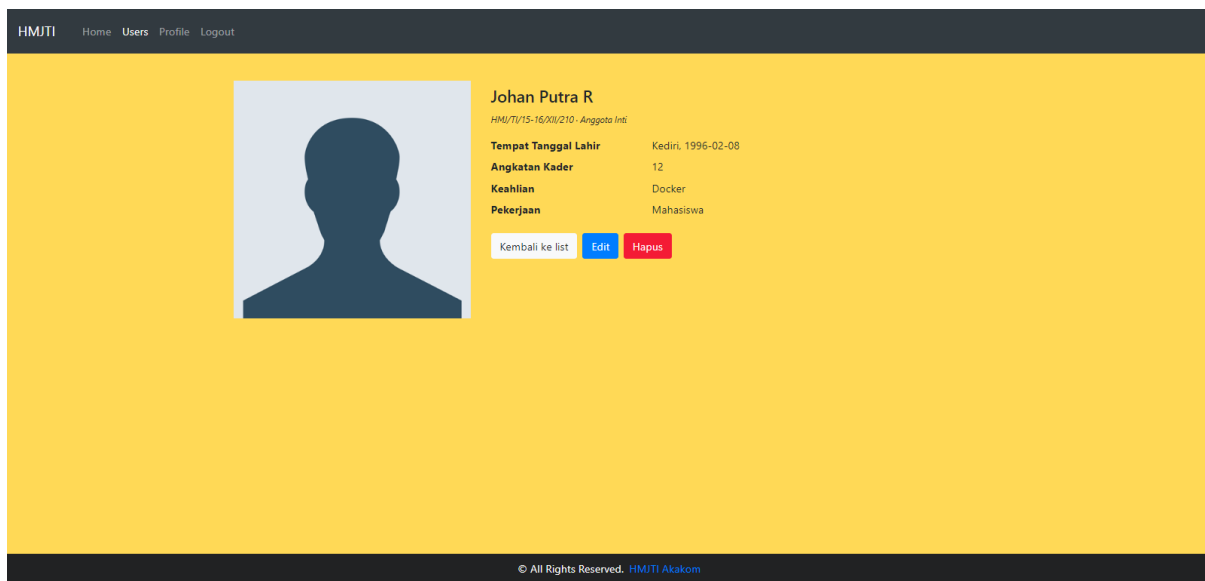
HMJTI Home Users Profile Logout

Johan Putra R

HMJ/TI/15-16/XII/210 - Anggota Inti

| | |
|---|---|
| **Tempat Tanggal Lahir** | Kediri, 1996-02-08 |
| **Angkatan Kader** | 12 |
| **Keahlian** | Docker |
| **Pekerjaan** | Mahasiswa |

Kembali ke list Edit Hapus

© All Rights Reserved. HMJTI Akakom